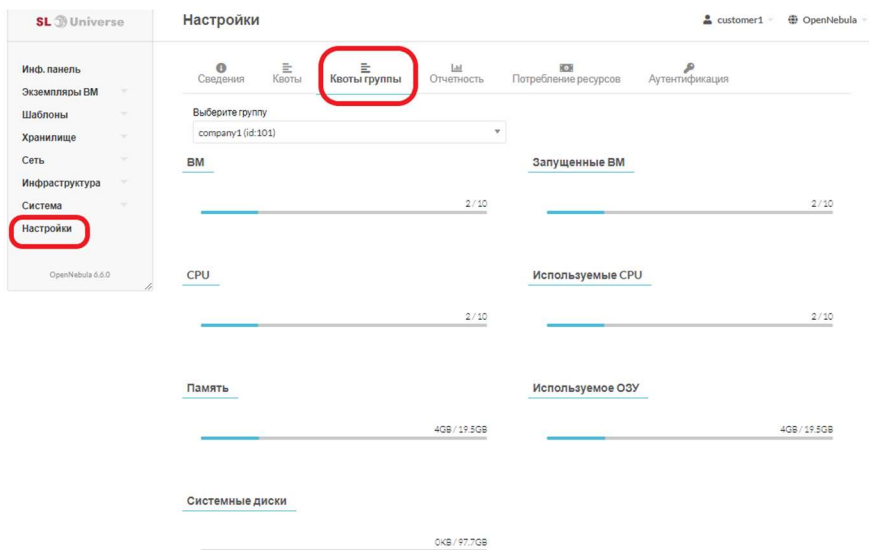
SL Universe

Настройки

customer1 OpenNebula

Инф. панель
Экземпляры ВМ
Шаблоны
Хранилище
Сеть
Инфраструктура
Система
Настройки

OpenNebula 6.6.0

Сведения Квоты Квоты группы Отчетность Потребление ресурсов Аутентификация

Выберите группу
company1 (id:101)

ВМ
2 / 10

Запущенные ВМ
2 / 10

CPU
2 / 10

Используемые CPU
2 / 10

Память
4GB / 19.5GB

Используемое ОЗУ
4GB / 19.5GB

Системные диски
0KB / 97.7GB